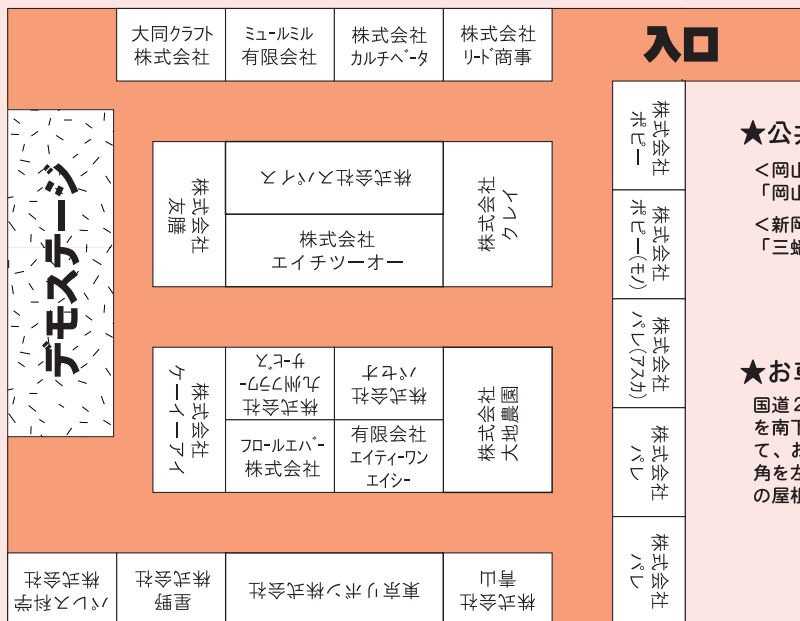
大同クラフト株式会社

ミュールミル有限会社

株式会社カルチベータ

株式会社リード商事

入口

デモステージ

株式会社スパイス

株式会社エイチツーオー

株式会社友膳

株式会社クレイ

株式会社ケーイーアイ

株式会社九州フラワーサービス

株式会社ハナキチ

株式会社大地農園

フローレエバー株式会社

有限会社エイティーワンエイシー

株式会社ポピー

株式会社ポピー(モノ)

株式会社パレ(アスカ)

株式会社パレ

株式会社パレ

株式会社パレス化学

株式会社草野

東京リボン株式会社

株式会社川口

★公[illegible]
＜岡山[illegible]
「岡山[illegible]
＜新岡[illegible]
「三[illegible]

★お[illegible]
国道2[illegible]
を南下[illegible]
て、お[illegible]
角を左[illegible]
の屋根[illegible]